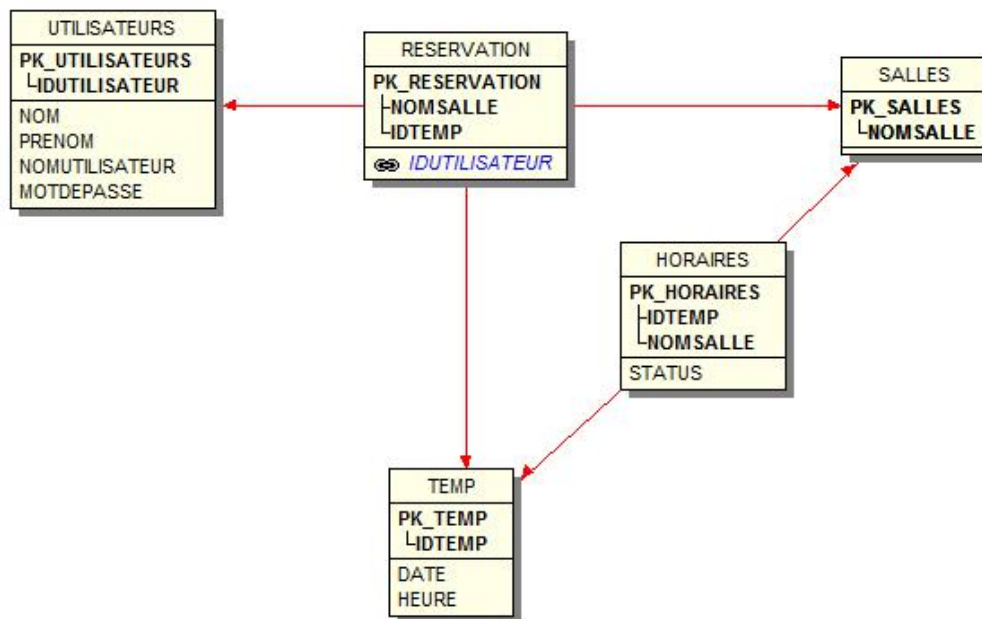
UTILISATEURS
PK_UTILISATEURS
IDUTILISATEUR
NOM
PRENOM
NOMUTILISATEUR
MOTDEPASSE

RESERVATION
PK_RESERVATION
NOMSALLE
IDTEMP
IDUTILISATEUR

SALLES
PK_SALLES
NOMSALLE

HORAIRES
PK_HORAIRES
IDTEMP
NOMSALLE
STATUS

TEMP
PK_TEMP
IDTEMP
DATE
HEURE